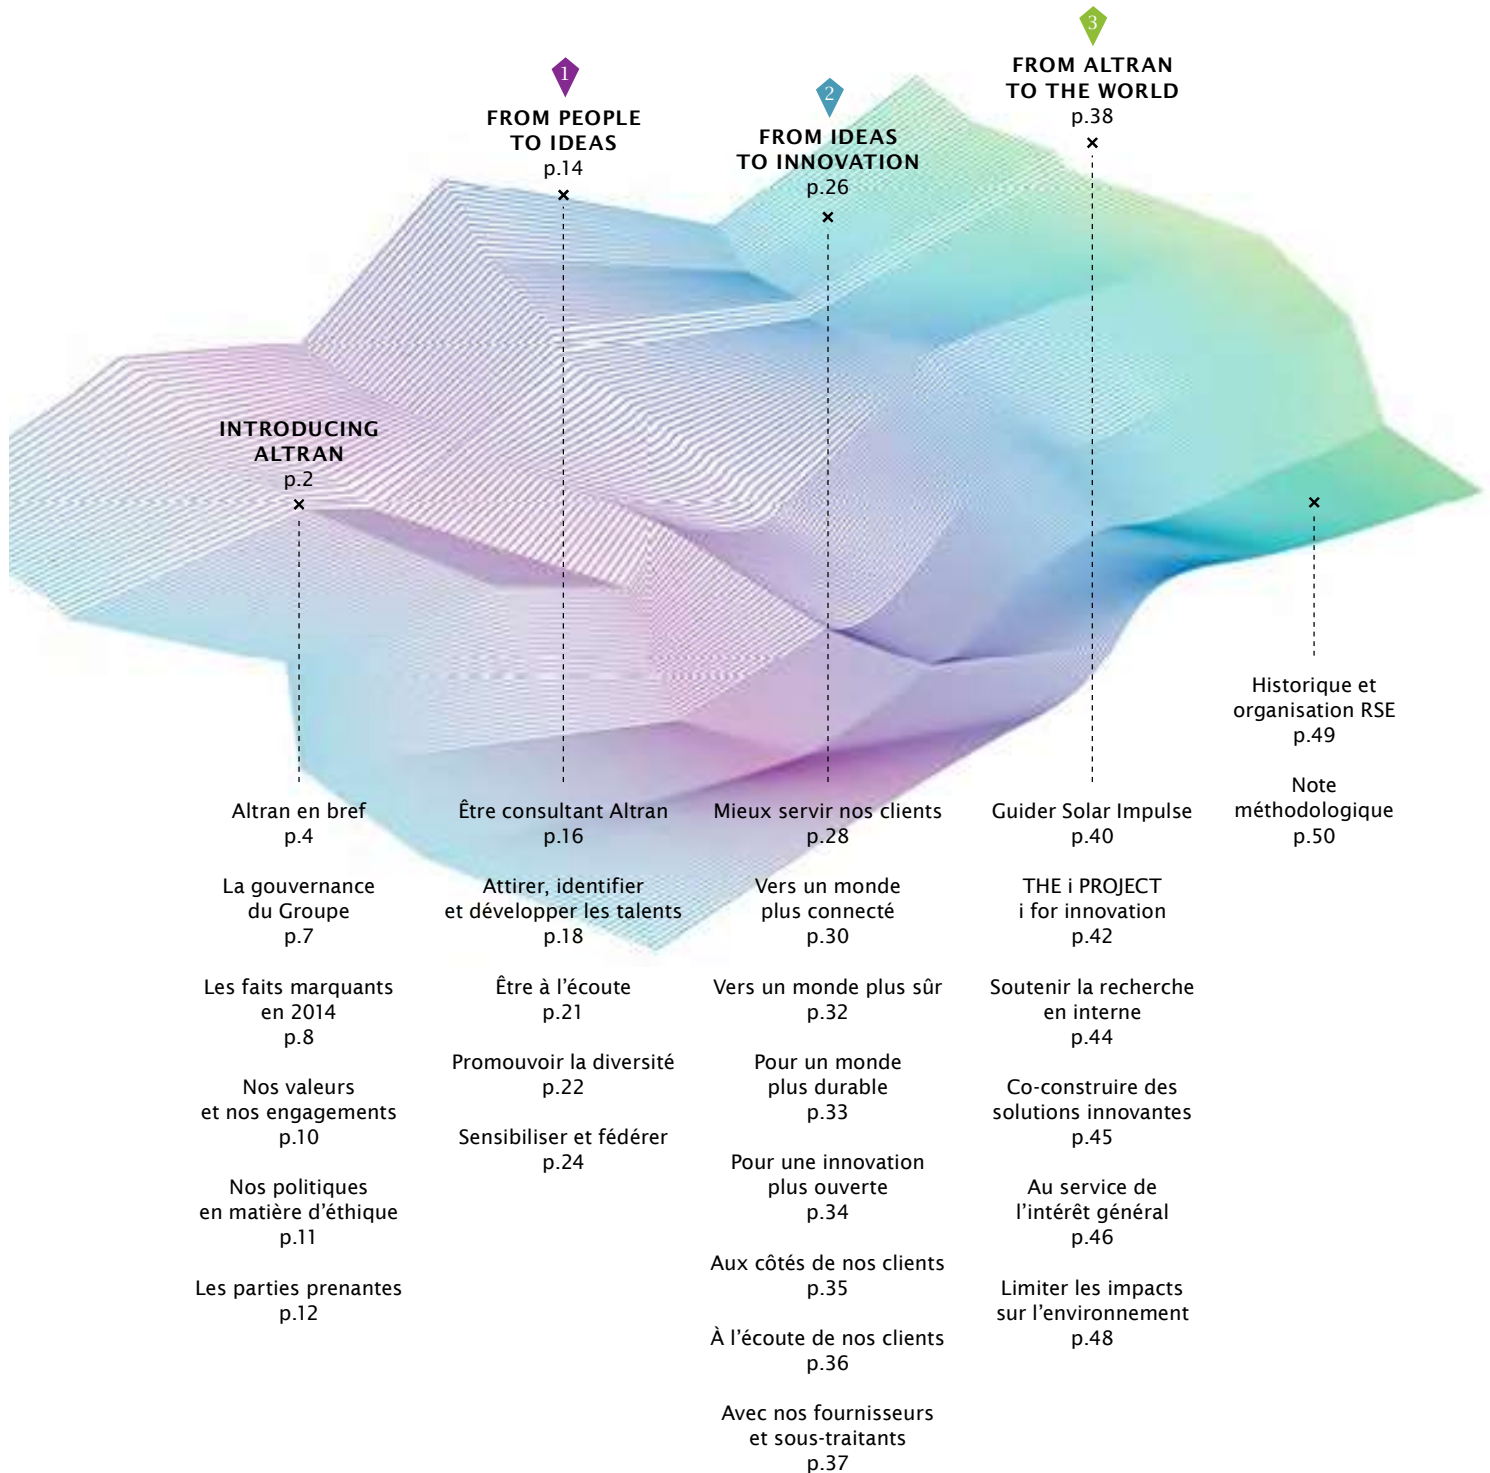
3
FROM ALTRAN TO THE WORLD
p.38

1
FROM PEOPLE TO IDEAS
p.14

2
FROM IDEAS TO INNOVATION
p.26

INTRODUCING ALTRAN
p.2

Historique et organisation RSE
p.49

Note méthodologique
p.50

Altran en bref
p.4

La gouvernance du Groupe
p.7

Les faits marquants en 2014
p.8

Nos valeurs et nos engagements
p.10

Nos politiques en matière d'éthique
p.11

Les parties prenantes
p.12

Être consultant Altran
p.16

Attirer, identifier et développer les talents
p.18

Être à l'écoute
p.21

Promouvoir la diversité
p.22

Sensibiliser et fédérer
p.24

Mieux servir nos clients
p.28

Vers un monde plus connecté
p.30

Vers un monde plus sûr
p.32

Pour un monde plus durable
p.33

Pour une innovation plus ouverte
p.34

Aux côtés de nos clients
p.35

À l'écoute de nos clients
p.36

Avec nos fournisseurs et sous-traitants
p.37

Guider Solar Impulse
p.40

THE i PROJECT i for innovation
p.42

Soutenir la recherche en interne
p.44

Co-construire des solutions innovantes
p.45

Au service de l'intérêt général
p.46

Limiter les impacts sur l'environnement
p.48